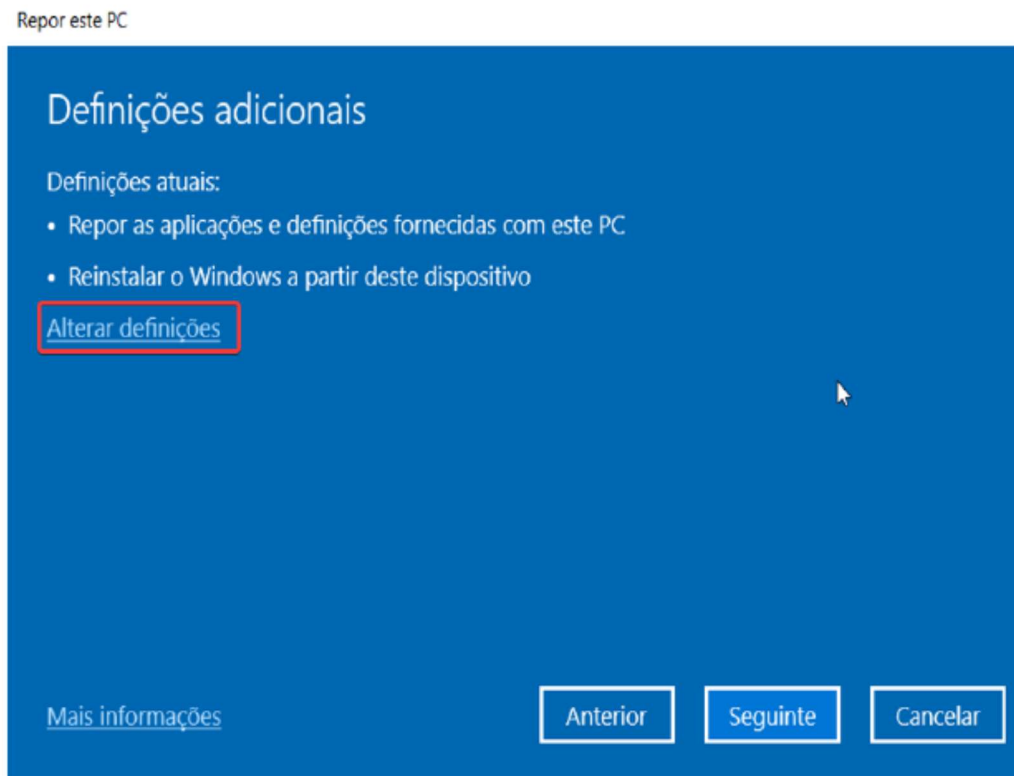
Repor este PC

Definições adicionais

Definições atuais:

• Repor as aplicações e definições fornecidas com este PC

• Reinstalar o Windows a partir deste dispositivo

Alterar definições

Mais informações

Anterior

Seguinte

Cancelar